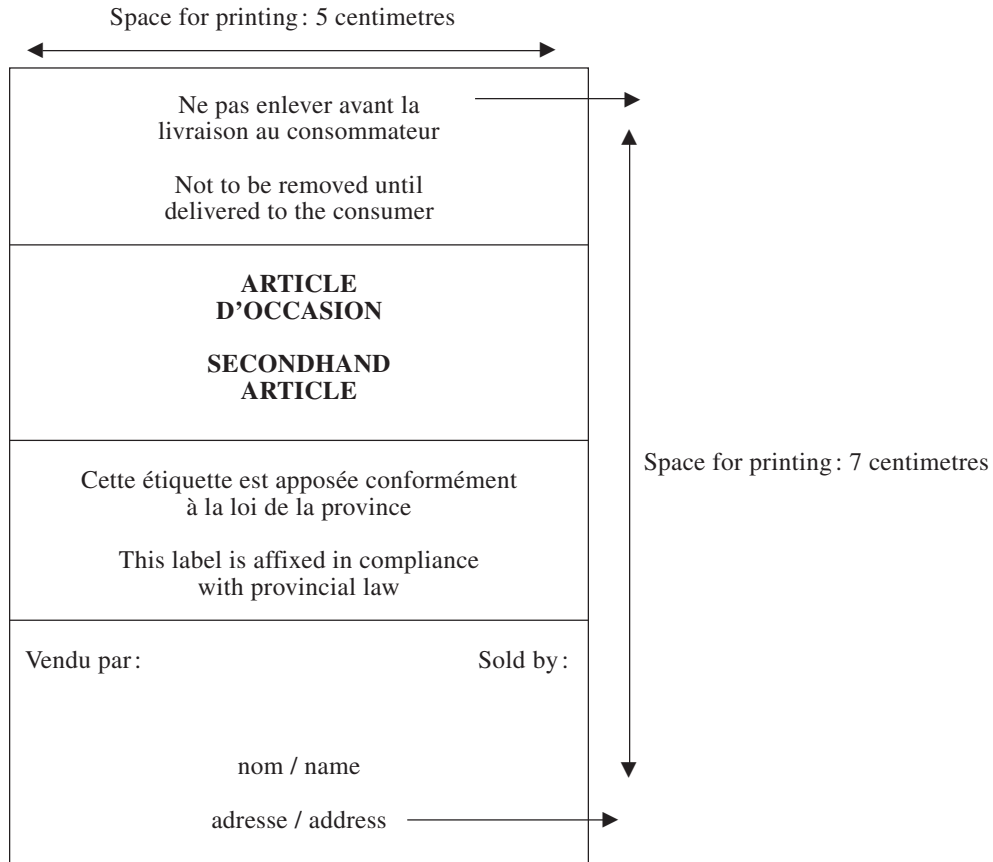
Space for printing : 5 centimetres

Ne pas enlever avant la livraison au consommateur

Not to be removed until delivered to the consumer

**ARTICLE D'OCCASION**

**SECONDHAND ARTICLE**

Cette étiquette est apposée conformément à la loi de la province

This label is affixed in compliance with provincial law

Vendu par :

Sold by :

nom / name

adresse / address

Space for printing : 7 centimetres